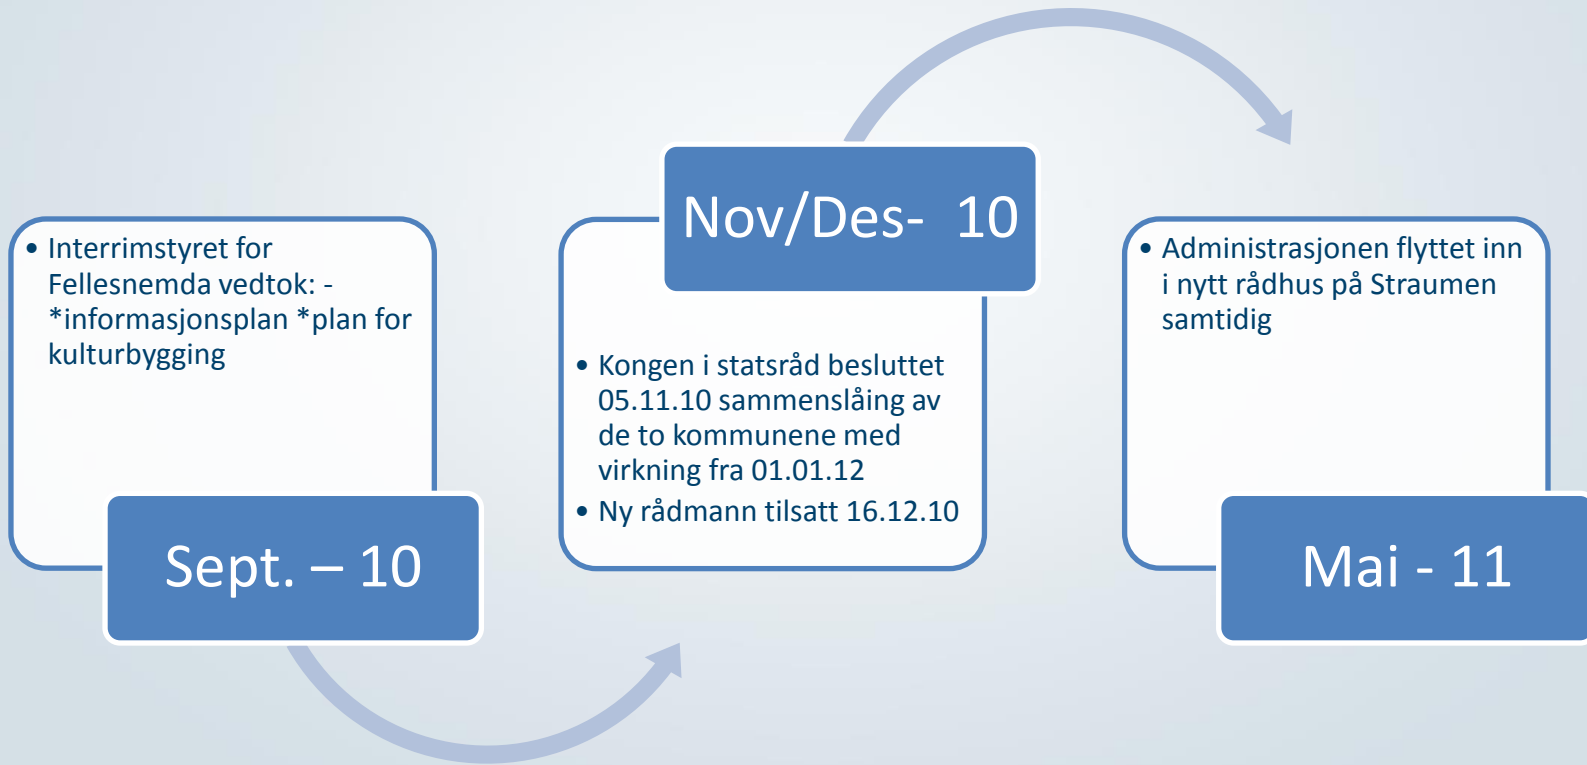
• Interrimstyret for Fellesnemda vedtok: - *informasjonsplan *plan for kulturbygging

Sept. – 10

Nov/Des- 10

• Kongen i statsråd besluttet 05.11.10 sammenslåing av de to kommunene med virkning fra 01.01.12
• Ny rådmann tilsatt 16.12.10

• Administrasjonen flyttet inn i nytt rådhus på Straumen samtidig

Mai - 11